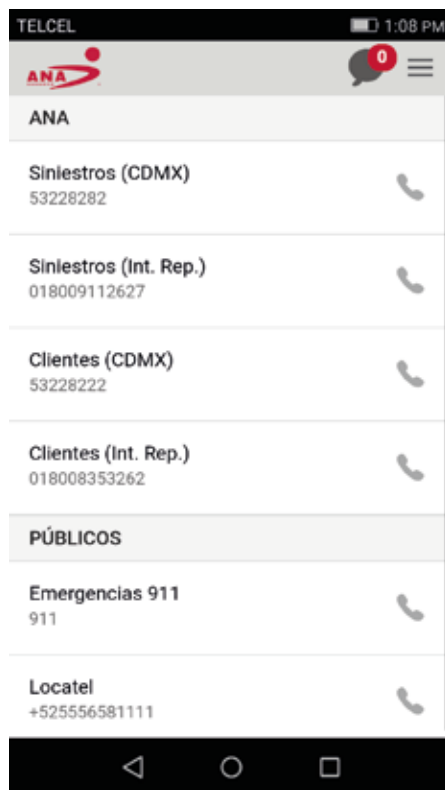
TELCEL 1:08 PM

ANA

0

ANA

Siniestros (CDMX)
53228282

Siniestros (Int. Rep.)
018009112627

Clientes (CDMX)
53228222

Clientes (Int. Rep.)
018008353262

PÚBLICOS

Emergencias 911
911

Locatel
+525556581111